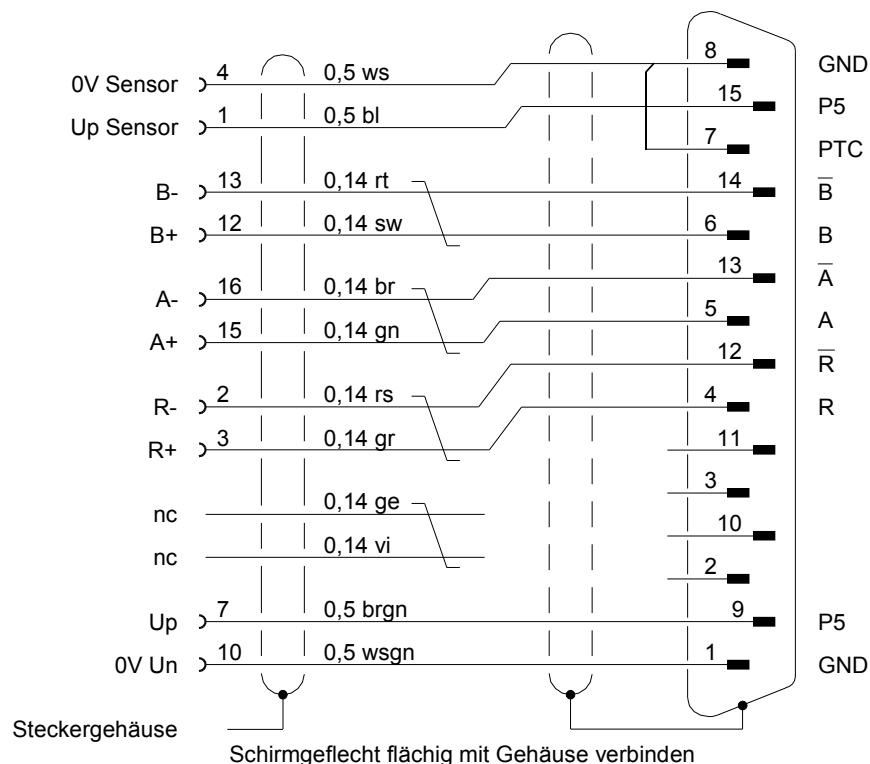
0V Sensor 4 0,5 ws 8 GND
Up Sensor 1 0,5 bl 15 P5
7 PTC
B- 13 0,14 rt 14 $\overline{B}$
B+ 12 0,14 sw 6 B
13 $\overline{A}$
A- 16 0,14 br 5 A
A+ 15 0,14 gn 12 $\overline{R}$
R- 2 0,14 rs 4 R
R+ 3 0,14 gr 11
3
nc 0,14 ge 10
nc 0,14 vi 2
Up 7 0,5 brgn 9 P5
0V Un 10 0,5 wsgn 1 GND

Steckergehäuse

Schirmgeflecht flächig mit Gehäuse verbinden